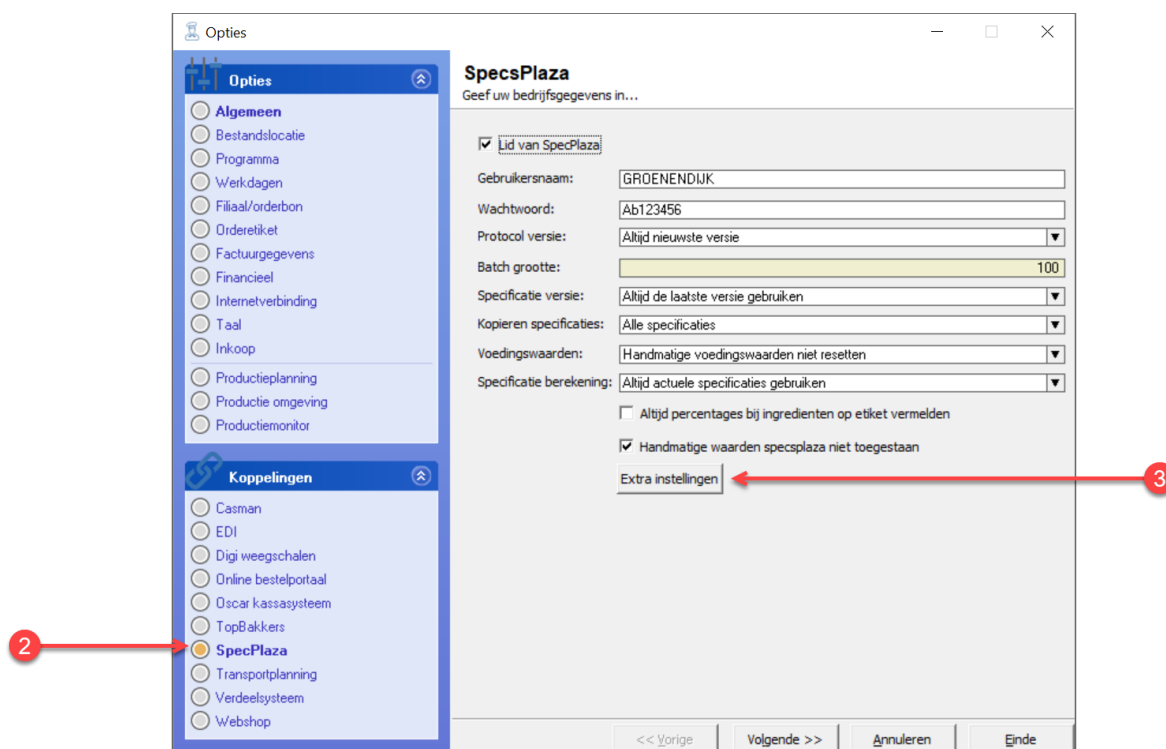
Opties

Opties

Algemeen
Bestandslocatie
Programma
Werkdagen
Filiaal/orderbon
Orderetiket
Factuurgegevens
Financieel
Internetverbinding
Taal
Inkoop
Productieplanning
Productie omgeving
Productiemonitor

Koppelingen

Casman
EDI
Digi weegschalen
Online bestelportaal
Oscar kassasysteem
TopBakkers
SpecPlaza
Transportplanning
Verdeelsysteem
Webshop

2

SpecsPlaza
Geef uw bedrijfsgegevens in...

Lid van SpecPlaza

| | |
|---|---|
| Gebruikersnaam: | GROENENDIJK |
| Wachtwoord: | Ab123456 |
| Protocol versie: | Altijd nieuwste versie |
| Batch grootte: | 100 |
| Specificatie versie: | Altijd de laatste versie gebruiken |
| Kopieren specificaties: | Alle specificaties |
| Voedingswaarden: | Handmatige voedingswaarden niet resetten |
| Specificatie berekening: | Altijd actuele specificaties gebruiken |

Altijd percentages bij ingredienten op etiket vermelden

Handmatige waarden specsplaza niet toegestaan

Extra instellingen

3

<< Vorige
Volgende >>
Annuleren
Einde